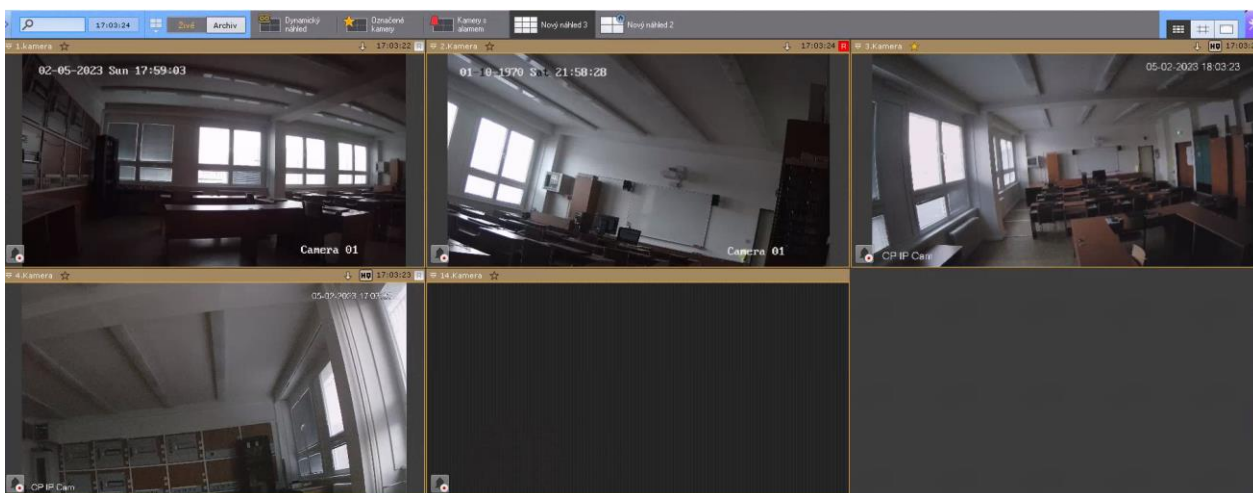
17:03:24 Živě Archiv Dynamický náhled Označené kamery Kamery s alarmem Nový náhled 3 Nový náhled 2

1.Kamera 17:03:22

02-05-2023 Sun 17:59:03

Camera 01

2.Kamera 17:03:24

01-10-1970 S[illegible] 21:58:28

Camera 01

3.Kamera HD 17:03

05-02-2023 18:03:23

CP IP Cam

4.Kamera HD 17:03:23

05-02-2023 17:03:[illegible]

CP IP Cam

14.Kamera